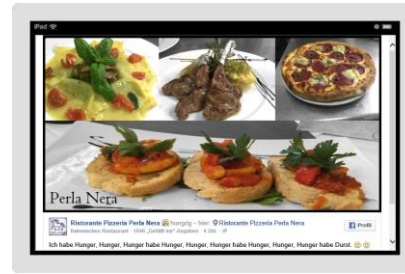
iPad

Perla Nera

Ristorante Pizzeria Perla Nera hungrig – hier: Ristorante Pizzeria Perla Nera

Italienisches Restaurant · 1696 „Gefällt mir"-Angaben · 4 Std.

Profil

Ich habe Hunger, Hunger, Hunger habe Hunger, Hunger, Hunger habe Hunger, Hunger, Hunger habe Durst.